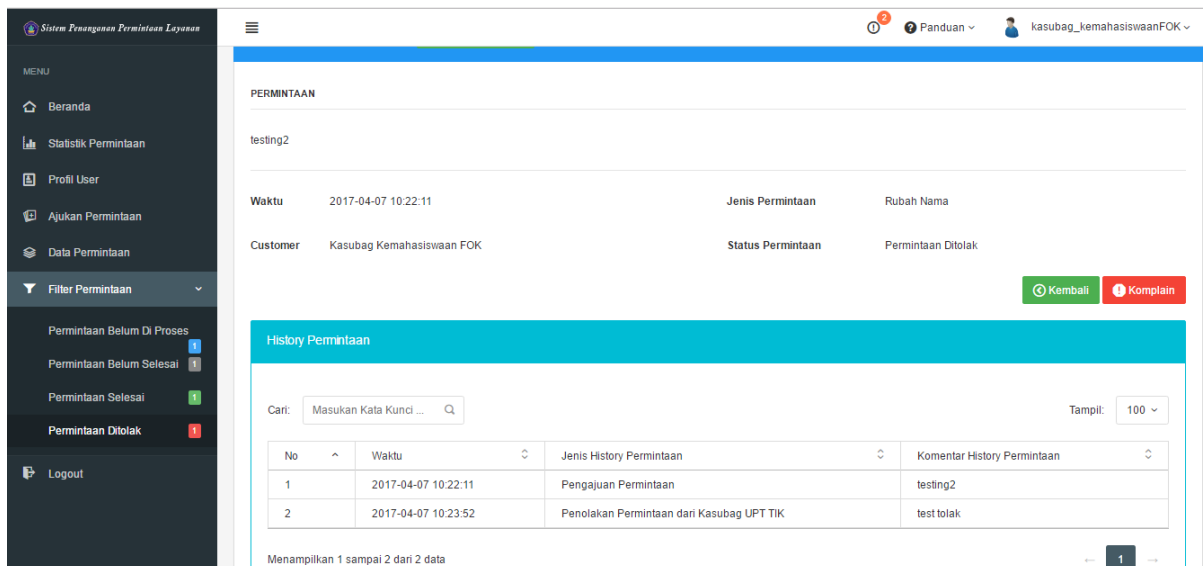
Sistem Penanganan Permintaan Layanan

2 Panduan kasubag_kemahasiswaanFOK

MENU
Beranda
Statistik Permintaan
Profil User
Ajukan Permintaan
Data Permintaan
Filter Permintaan
Permintaan Belum Di Proses 1
Permintaan Belum Selesai 1
Permintaan Selesai 1
Permintaan Ditolak 1
Logout

PERMINTAAN

testing2

Waktu 2017-04-07 10:22:11
Jenis Permintaan Rubah Nama
Customer Kasubag Kemahasiswaan FOK
Status Permintaan Permintaan Ditolak

Kembali Komplain

History Permintaan

Cari: Masukan Kata Kunci ...
Tampil: 100

| No | Waktu | Jenis History Permintaan | Komentar History Permintaan |
|---|---|---|---|
| 1 | 2017-04-07 10:22:11 | Pengajuan Permintaan | testing2 |
| 2 | 2017-04-07 10:23:52 | Penolakan Permintaan dari Kasubag UPT TIK | test tolak |

Menampilkan 1 sampai 2 dari 2 data

← 1 →